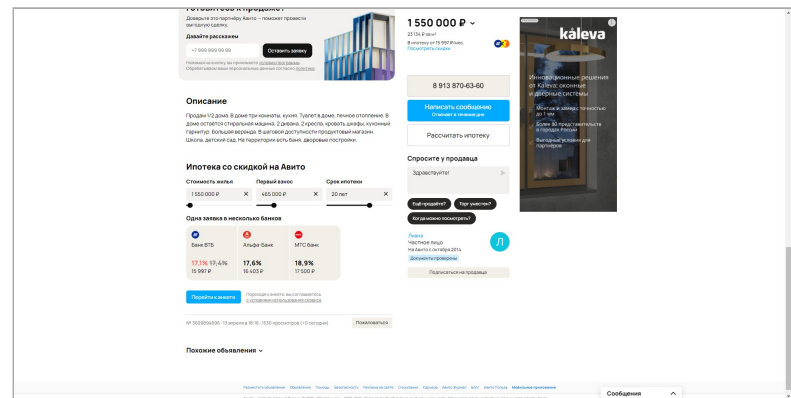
Готовитесь к продаже?
Доверьте это партнёру Авито — поможет провести выгодную сделку.
Давайте расскажем
+7 999 999 99 99
Оставить заявку
Нажимая на кнопку, вы принимаете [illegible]

Описание
Продам 1/2 дома. В доме три комнаты, кухня. Туалет в доме, печное отопление. В доме остаётся стиральная машина, 2 дивана, 2 кресла, кровать, шкафы, кухонный гарнитур. Большая веранда. В шаговой доступности продуктовый магазин. Школа, детский сад. На территории есть баня, дворовые постройки.

Ипотека со скидкой на Авито
Стоимость жилья
1 550 000 ₽
Первый взнос
465 000 ₽
Срок ипотеки
20 лет
Одна заявка в несколько банков
Банк ВТБ
17,1% 17,4%
15 997 ₽
Альфа-Банк
17,6%
16 403 ₽
МТС Банк
18,9%
17 500 ₽
Перейти к анкете
Переходя к анкете, вы соглашаетесь с условиями использования сервиса

№ 3509804806 · 13 апреля в 16:16 · 1530 просмотров (+0 сегодня)
Пожаловаться

Похожие объявления

1 550 000 ₽
23 134 ₽ за м²
В ипотеку от 15 997 ₽/мес.
Посмотреть скидки
8 913 870-63-60
Написать сообщение
Отвечает в течение дня
Рассчитать ипотеку
Спросите у продавца
Здравствуйте!
Ещё продаёте?
Торг уместен?
Когда можно посмотреть?
Лиана
Частное лицо
На Авито с октября 2014
Документы проверены
Л
Подписаться на продавца

kaleva
Инновационные решения от Kaleva: оконные и дверные системы
Монтаж в заявке точностью до 1 мм
Более 60 представительств в городах России
Выгодные условия для партнёров

Сообщения